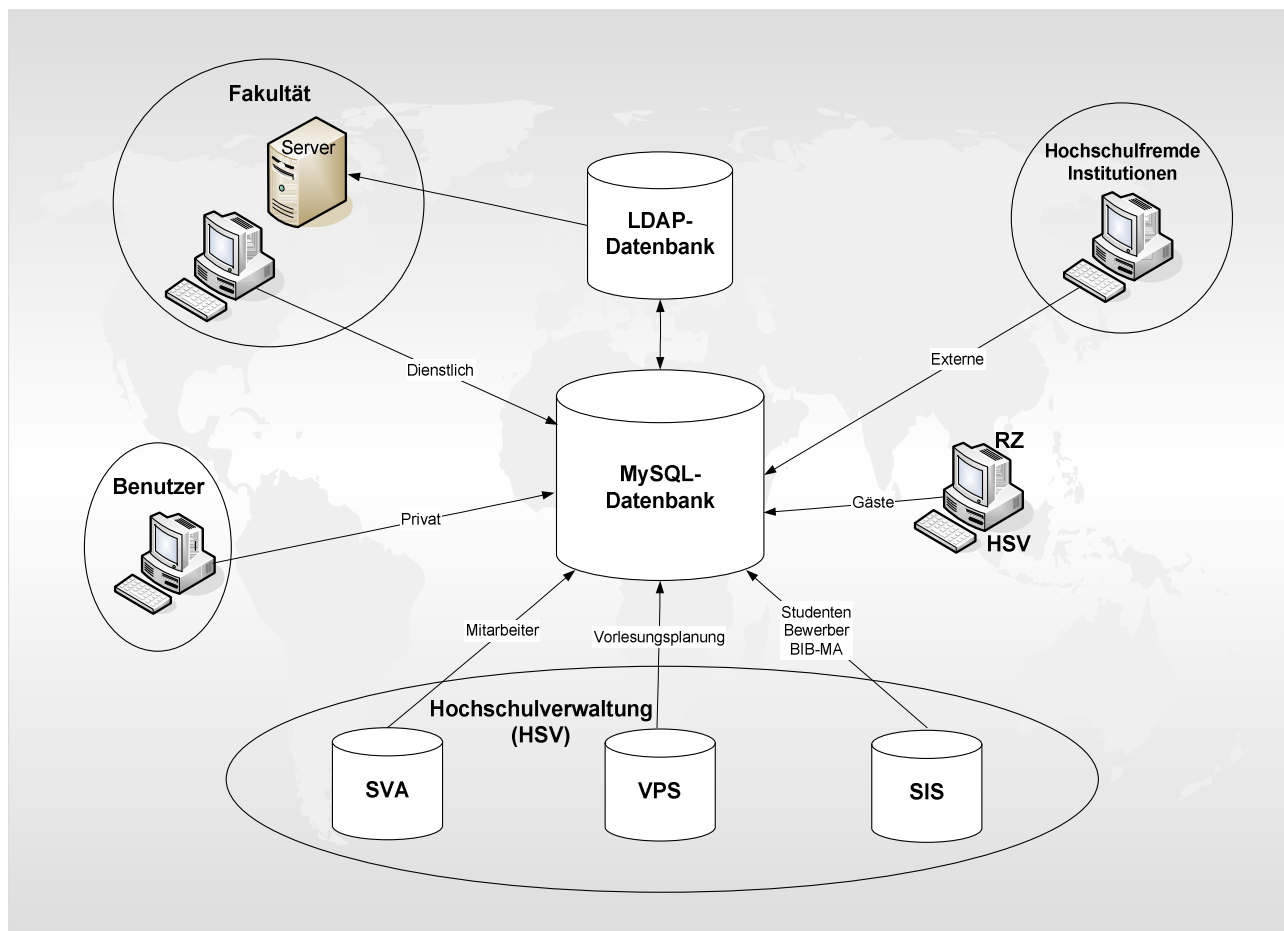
Fakultät

Server

LDAP-Datenbank

Hochschulfremde Institutionen

Dienstlich

Externe

MySQL-Datenbank

RZ

Gäste

HSV

Benutzer

Privat

Mitarbeiter

Vorlesungsplanung

Studenten
Bewerber
BIB-MA

Hochschulverwaltung (HSV)

SVA

VPS

SIS